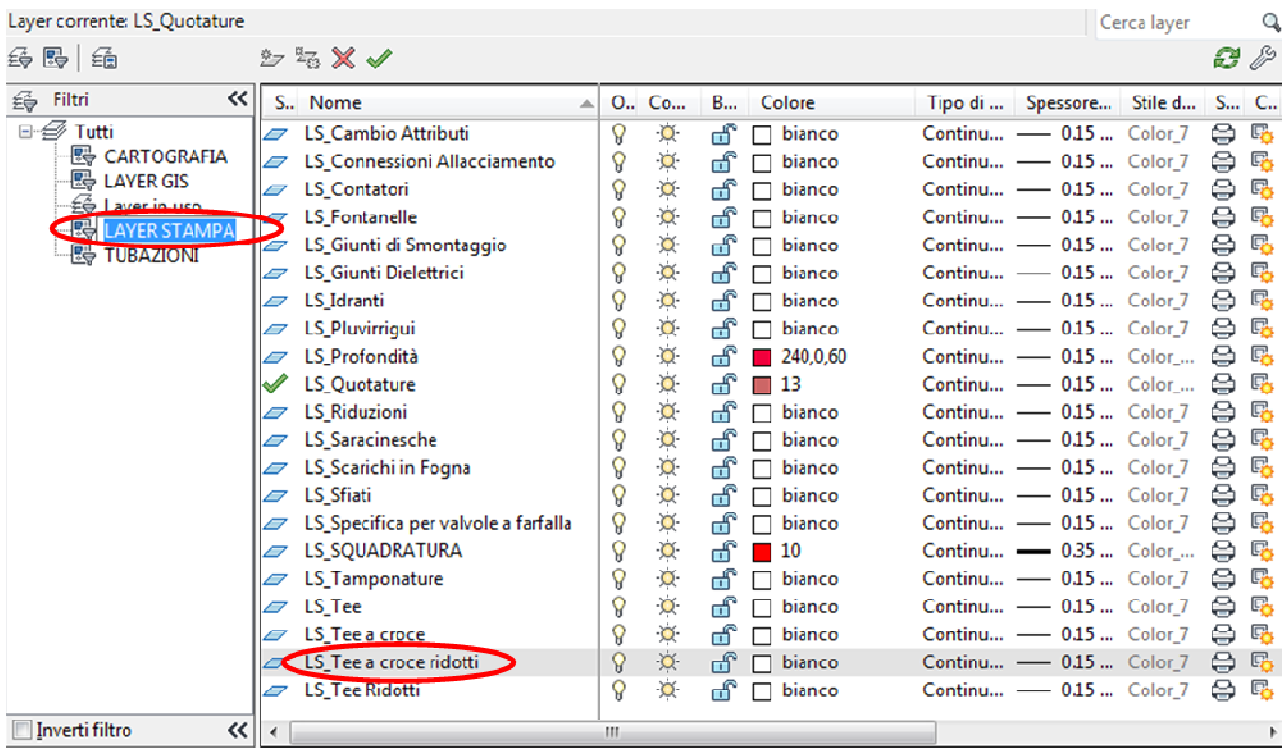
Layer corrente: LS_Quotature

Cerca layer

Filtri

Tutti
CARTOGRAFIA
LAYER GIS
Layer in uso
LAYER STAMPA
TUBAZIONI

Inverti filtro

| S.. | Nome | O.. | Co... | B... | Colore | Tipo di ... | Spessore... | Stile d... | S... | C... |
|---|---|---|---|---|---|---|---|---|---|---|
| | LS_Cambio Attributi | | | | bianco | Continu... | 0.15 ... | Color_7 | | |
| | LS_Connessioni Allacciamento | | | | bianco | Continu... | 0.15 ... | Color_7 | | |
| | LS_Contatori | | | | bianco | Continu... | 0.15 ... | Color_7 | | |
| | LS_Fontanelle | | | | bianco | Continu... | 0.15 ... | Color_7 | | |
| | LS_Giunti di Smontaggio | | | | bianco | Continu... | 0.15 ... | Color_7 | | |
| | LS_Giunti Dielettrici | | | | bianco | Continu... | 0.15 ... | Color_7 | | |
| | LS_Idranti | | | | bianco | Continu... | 0.15 ... | Color_7 | | |
| | LS_Pluvirrigui | | | | bianco | Continu... | 0.15 ... | Color_7 | | |
| | LS_Profondità | | | | 240,0,60 | Continu... | 0.15 ... | Color_... | | |
| | LS_Quotature | | | | 13 | Continu... | 0.15 ... | Color_... | | |
| | LS_Riduzioni | | | | bianco | Continu... | 0.15 ... | Color_7 | | |
| | LS_Saracinesche | | | | bianco | Continu... | 0.15 ... | Color_7 | | |
| | LS_Scarichi in Fogna | | | | bianco | Continu... | 0.15 ... | Color_7 | | |
| | LS_Sfiati | | | | bianco | Continu... | 0.15 ... | Color_7 | | |
| | LS_Specifica per valvole a farfalla | | | | bianco | Continu... | 0.15 ... | Color_7 | | |
| | LS_SQUADRATURA | | | | 10 | Continu... | 0.35 ... | Color_... | | |
| | LS_Tamponature | | | | bianco | Continu... | 0.15 ... | Color_7 | | |
| | LS_Tee | | | | bianco | Continu... | 0.15 ... | Color_7 | | |
| | LS_Tee a croce | | | | bianco | Continu... | 0.15 ... | Color_7 | | |
| | LS_Tee a croce ridotti | | | | bianco | Continu... | 0.15 ... | Color_7 | | |
| | LS_Tee Ridotti | | | | bianco | Continu... | 0.15 ... | Color_7 | | |